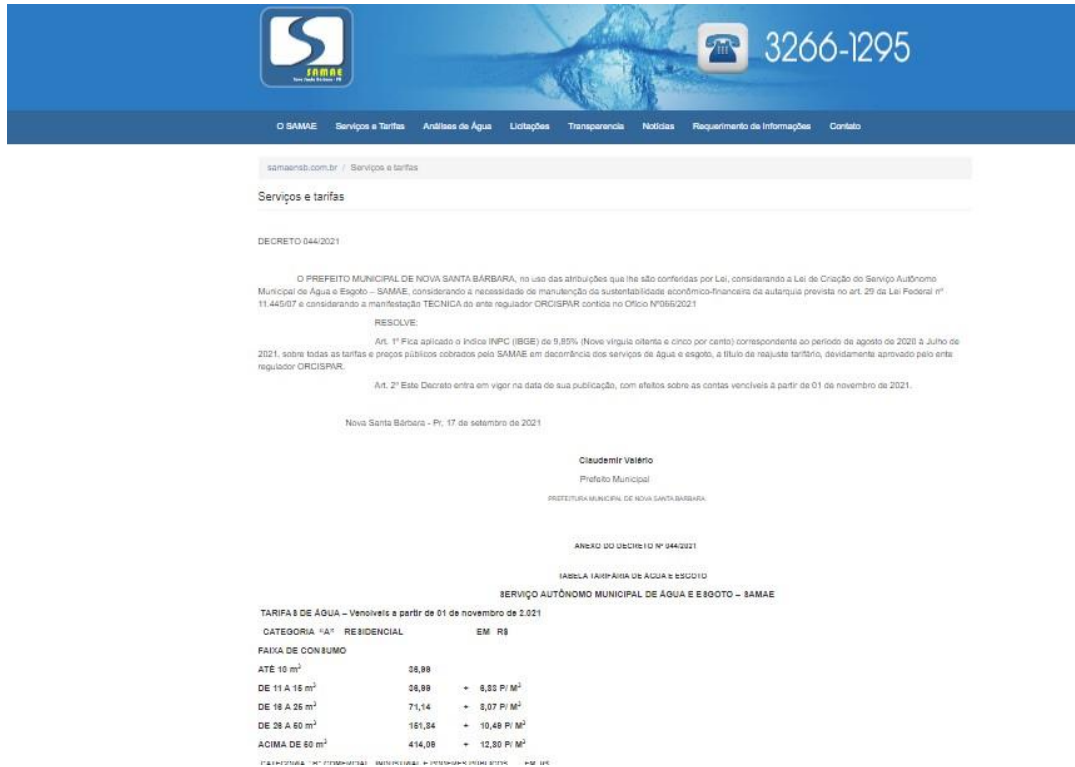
SAMAE
Nova Santa Bárbara - PR

3266-1295

O SAMAE Serviços e Tarifas Análises de Água Licitações Transparencia Notícias Requerimento de Informações Contato

samaensb.com.br / Serviços e tarifas

Serviços e tarifas

DECRETO 044/2021

O PREFEITO MUNICIPAL DE NOVA SANTA BÁRBARA, no uso das atribuições que lhe são conferidas por Lei, considerando a Lei de Criação do Serviço Autônomo Municipal de Água e Esgoto – SAMAE, considerando a necessidade de manutenção da sustentabilidade econômico-financeira da autarquia prevista no art. 29 da Lei Federal nº 11.445/07 e considerando a manifestação TÉCNICA do ente regulador ORCISPAR contida no Ofício Nº066/2021

RESOLVE:

Art. 1º Fica aplicado o índice INPC (IBGE) de 9,85% (Nove vírgula oitenta e cinco por cento) correspondente ao período de agosto de 2020 à Julho de 2021, sobre todas as tarifas e preços públicos cobrados pelo SAMAE em decorrência dos serviços de água e esgoto, a título de reajuste tarifário, devidamente aprovado pelo ente regulador ORCISPAR.

Art. 2º Este Decreto entra em vigor na data de sua publicação, com efeitos sobre as contas vencíveis a partir de 01 de novembro de 2021.

Nova Santa Bárbara - Pr, 17 de setembro de 2021

Claudemir Valério

Prefeito Municipal

PREFEITURA MUNICIPAL DE NOVA SANTA BARBARA

ANEXO DO DECRETO Nº 044/2021

TABELA TARIFÁRIA DE ÁGUA E ESGOTO

SERVIÇO AUTÔNOMO MUNICIPAL DE ÁGUA E ESGOTO – SAMAE

TARIFAS DE ÁGUA – Vencíveis a partir de 01 de novembro de 2.021

CATEGORIA "A" RESIDENCIAL EM R$

FAIXA DE CONSUMO

| | | |
|---|---|---|
| ATÉ 10 m$^3$ | 36,99 | |
| DE 11 A 15 m$^3$ | 36,99 | + 6,83 P/ M$^3$ |
| DE 16 A 25 m$^3$ | 71,14 | + 8,07 P/ M$^3$ |
| DE 26 A 50 m$^3$ | 151,84 | + 10,49 P/ M$^3$ |
| ACIMA DE 50 m$^3$ | 414,09 | + 12,30 P/ M$^3$ |

CATEGORIA "B" COMERCIAL, INDUSTRIAL E PODERES PÚBLICOS EM R$